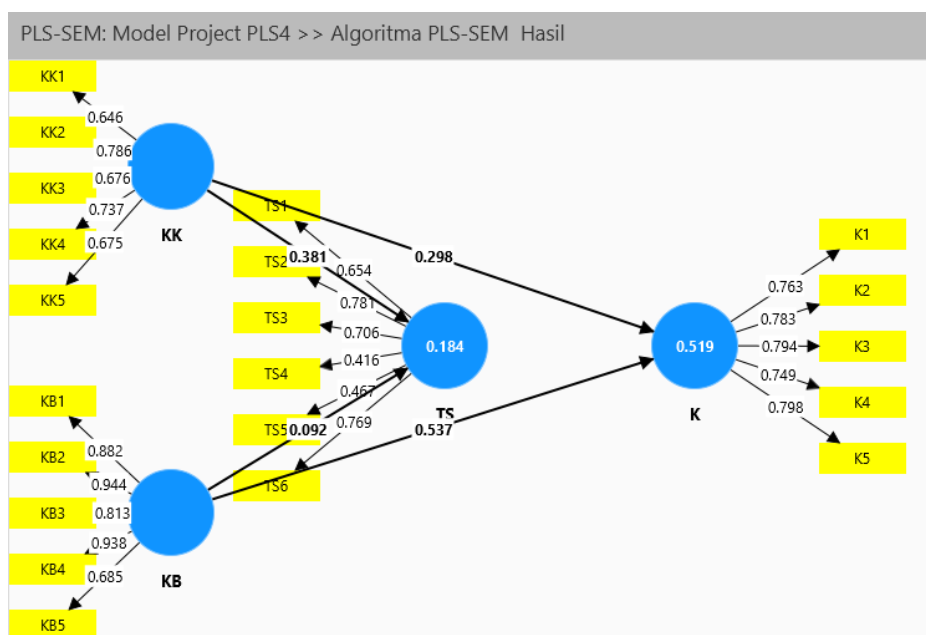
PLS-SEM: Model Project PLS4 >> Algoritma PLS-SEM Hasil

KK1
KK2
KK3
KK4
KK5
0.646
0.786
0.676
0.737
0.675
KK

TS1
TS2
TS3
TS4
TS5
TS6
0.381
0.654
0.781
0.706
0.416
0.467
0.092
0.769
0.184
TS

0.298
0.537

0.519
K

K1
K2
K3
K4
K5
0.763
0.783
0.794
0.749
0.798

KB1
KB2
KB3
KB4
KB5
0.882
0.944
0.813
0.938
0.685
KB